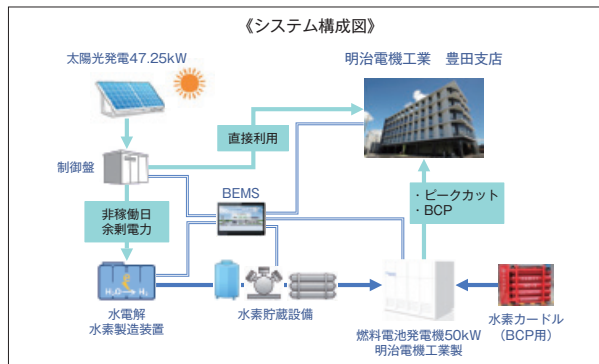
《システム構成図》

太陽光発電47.25kW

明治電機工業　豊田支店

直接利用

制御盤

BEMS

・ピークカット
・BCP

非稼働日
余剰電力

$H_2O \rightarrow H_2$

水電解
水素製造装置

水素貯蔵設備

燃料電池発電機50kW
明治電機工業製

水素カードル
（BCP用）